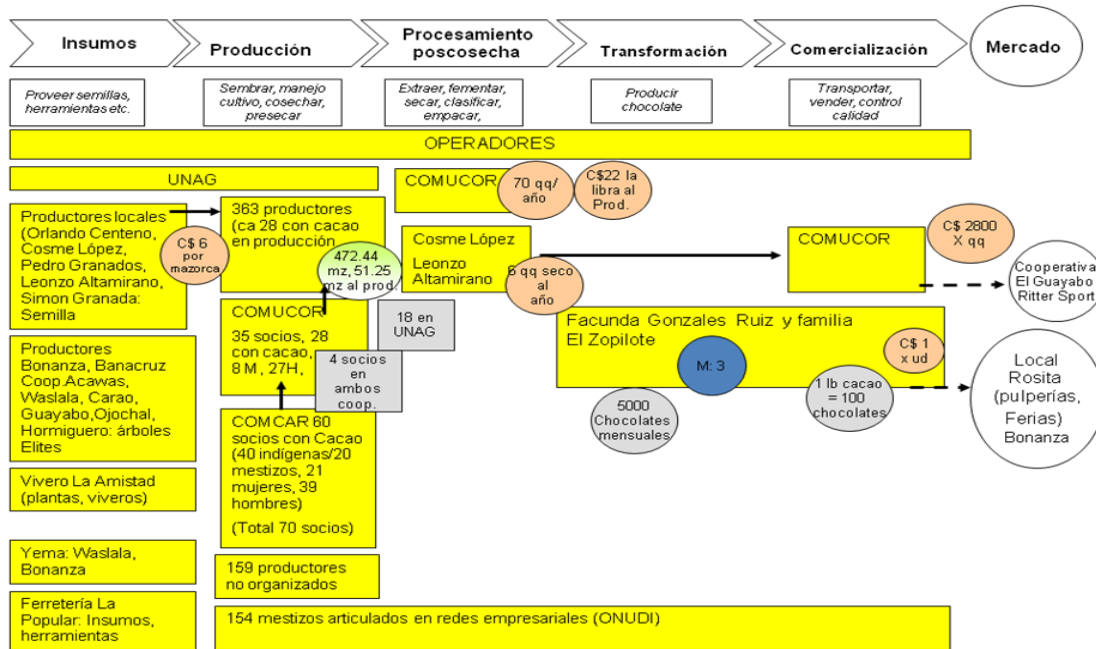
Insumos

Producción

Procesamiento poscosecha

Transformación

Comercialización

Mercado

Proveer semillas, herramientas etc.

Sembrar, manejo cultivo, cosechar, presecar

Extraer, fementar, secar, clasificar, empacar,

Producir chocolate

Transportar, vender, control calidad

OPERADORES

UNAG

COMUCOR

70 qq/ año

C$22 la libra al Prod.

Productores locales (Orlando Centeno, Cosme López, Pedro Granados, Leonzo Altamirano, Simon Granada: Semilla

C$ 6 por mazorca

363 productores (ca 28 con cacao en producción

472.44 mz, 51.25 mz al prod.

Cosme López

Leonzo Altamirano

6 qq seco al año

COMUCOR

C$ 2800 X qq

Cooperativa El Guayabo Ritter Sport

COMUCOR

35 socios, 28 con cacao, 8 M , 27H,

18 en UNAG

4 socios en ambos coop.

Facunda Gonzales Ruiz y familia El Zopilote

M: 3

C$ 1 x ud

1 lb cacao = 100 chocolates

5000 Chocolates mensuales

Local Rosita (pulperías, Ferias) Bonanza

Productores Bonanza, Banacruz Coop.Acawas, Waslala, Carao, Guayabo,Ojochal, Hormiguero: árboles Elites

COMCAR 60 socios con Cacao (40 indígenas/20 mestizos, 21 mujeres, 39 hombres)

(Total 70 socios)

Vivero La Amistad (plantas, viveros)

Yema: Waslala, Bonanza

159 productores no organizados

Ferretería La Popular: Insumos, herramientas

154 mestizos articulados en redes empresariales (ONUDI)